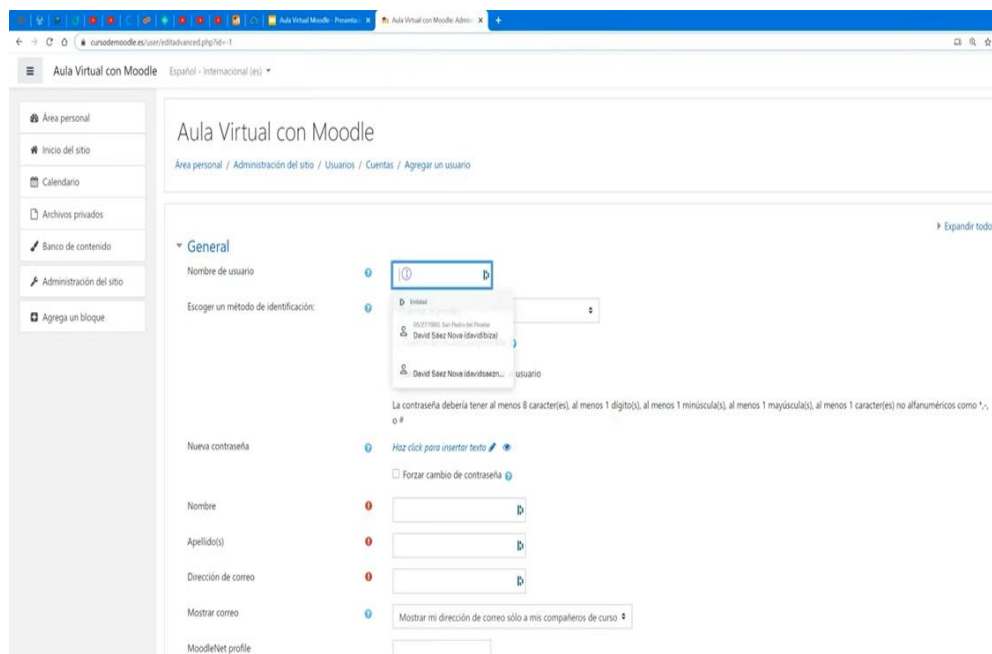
Aula Virtual Moodle - Presenta... ×
Aula Virtual con Moodle: Admi... ×
cursodemoodle.es/user/editadvanced.php?id=-1

Aula Virtual con Moodle Español - Internacional (es)

Área personal
Inicio del sitio
Calendario
Archivos privados
Banco de contenido
Administración del sitio
Agrega un bloque

Aula Virtual con Moodle
Área personal / Administración del sitio / Usuarios / Cuentas / Agregar un usuario

Expandir todo

General
Nombre de usuario
Escoger un método de identificación:
Entidad
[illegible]
David Sáez Nova (davidibiza)
David Sáez Nova (davidsaezn...
usuario
La contraseña debería tener al menos 8 caracter(es), al menos 1 dígito(s), al menos 1 minúscula(s), al menos 1 mayúscula(s), al menos 1 caracter(es) no alfanuméricos como *,-, o #
Nueva contraseña
Haz click para insertar texto
Forzar cambio de contraseña
Nombre
Apellido(s)
Dirección de correo
Mostrar correo
Mostrar mi dirección de correo sólo a mis compañeros de curso
MoodleNet profile